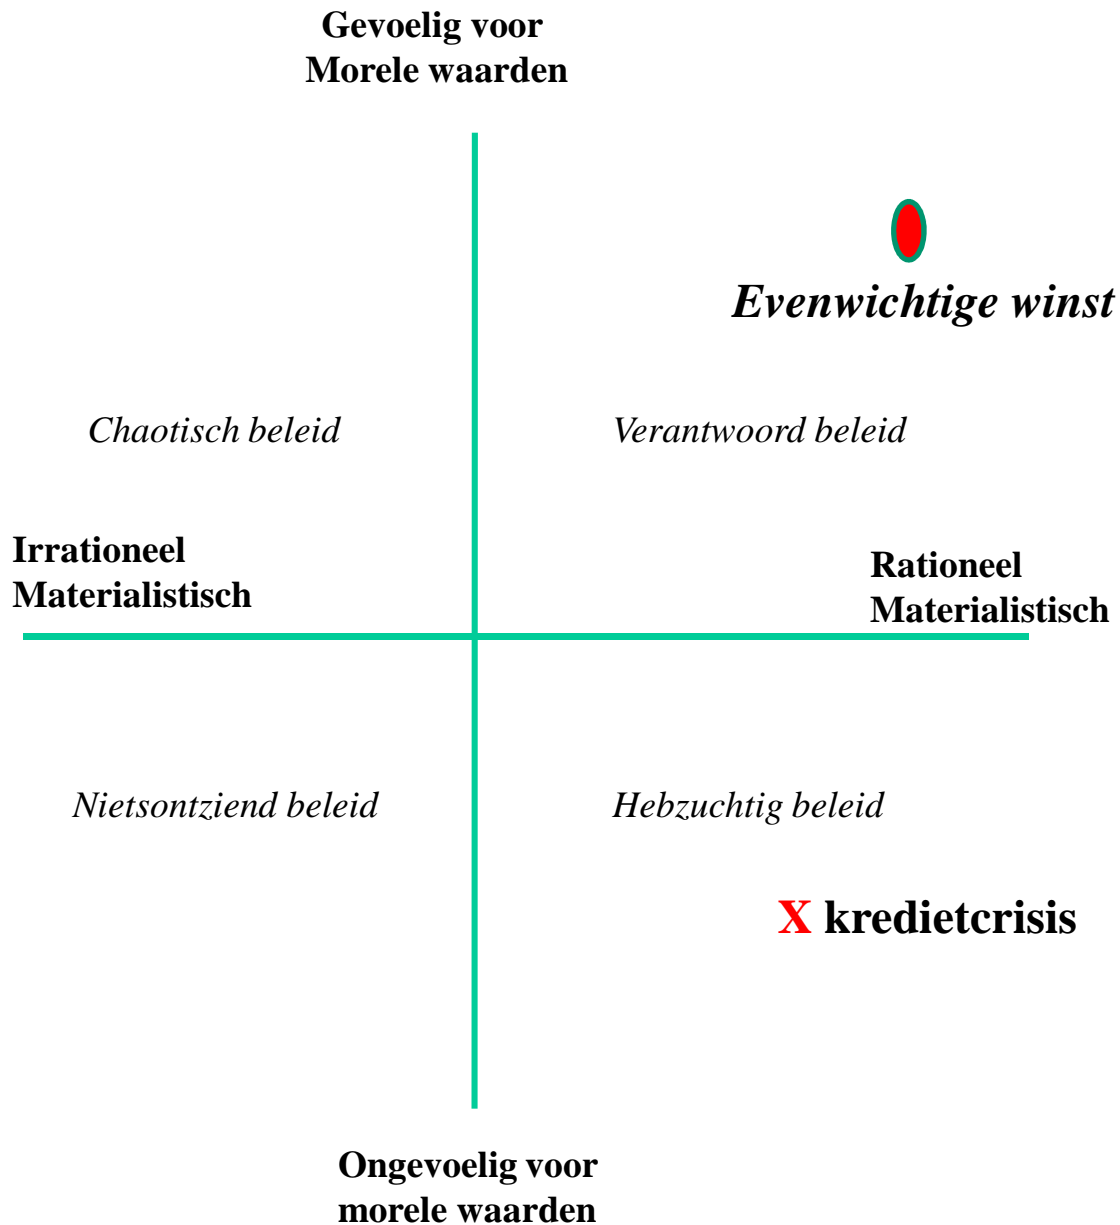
Gevoelig voor
Morele waarden

Evenwichtige winst

Chaotisch beleid

Verantwoord beleid

Irrationeel
Materialistisch

Rationeel
Materialistisch

Nietsontziend beleid

Hebzuchtig beleid

X kredietcrisis

Ongevoelig voor
morele waarden